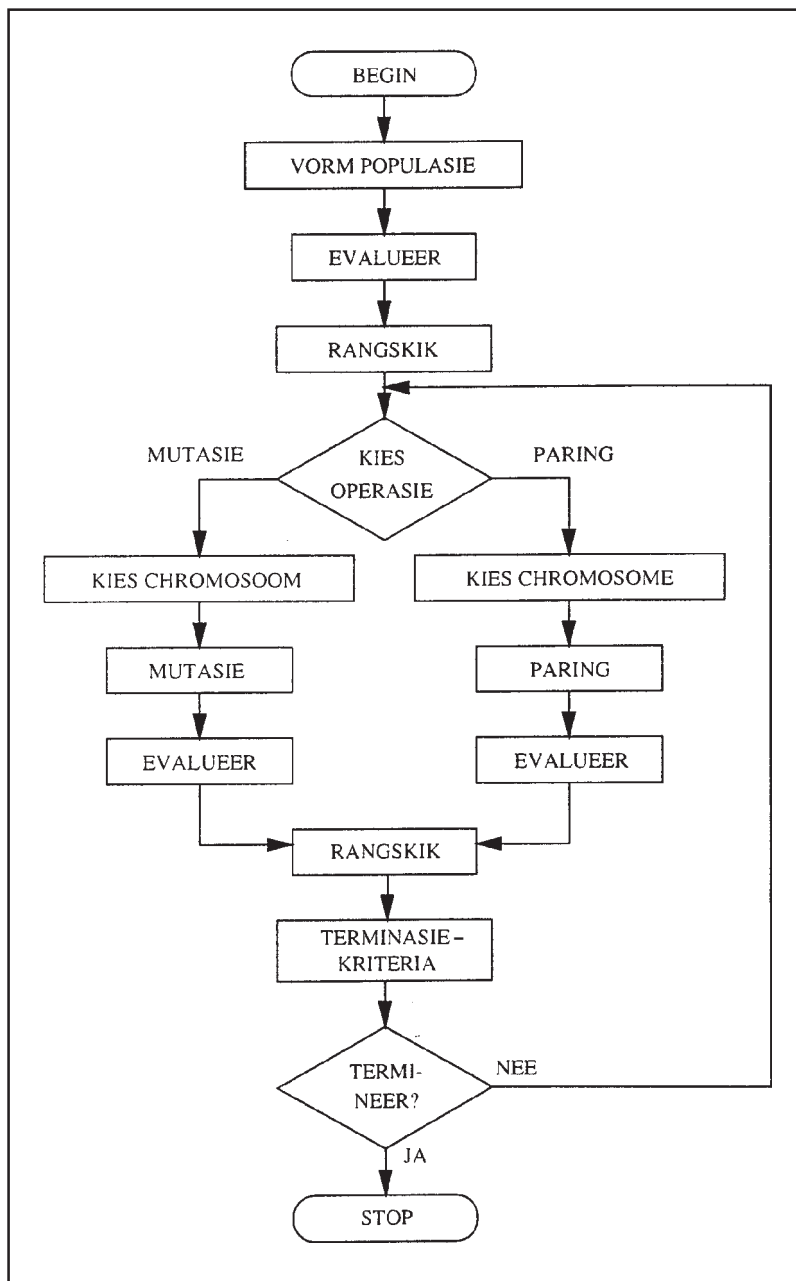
BEGIN

VORM POPULASIE

EVALUEER

RANGSKIK

MUTASIE

KIES OPERASIE

PARING

KIES CHROMOSOOM

KIES CHROMOSOME

MUTASIE

PARING

EVALUEER

EVALUEER

RANGSKIK

TERMINASIE-KRITERIA

TERMINEER?

NEE

JA

STOP